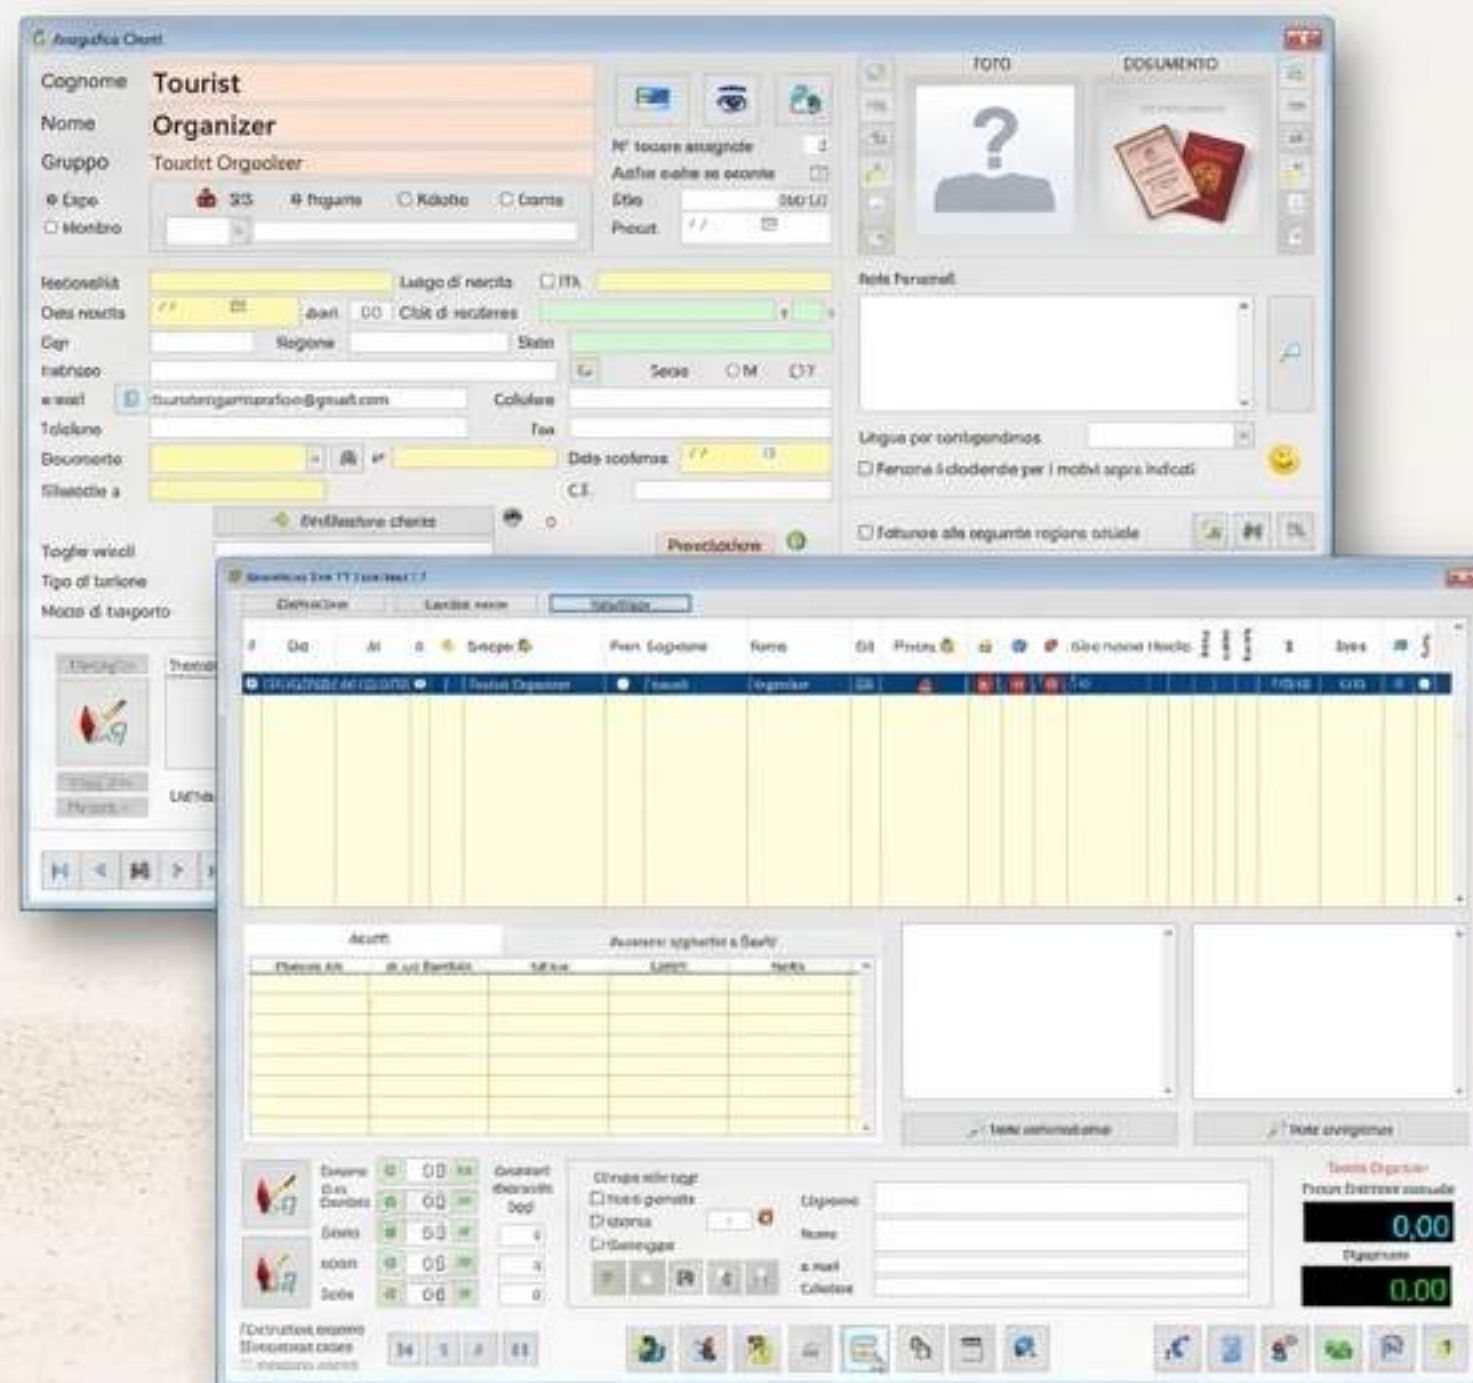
Anagrafica Clienti

Cognome Tourist
Nome Organizer
Gruppo Tourist Organizer

FOTO DOCUMENTO

N° tessere assegnate
Attiva dalla se esente
Rilascio
Scadenza

Nazionalità
Luogo di nascita ITA
Data nascita anni 00 Città di residenza
Cap Regione Stato
Indirizzo
e-mail touristorganizer@gmail.com Cellulare
Telefono Fax
Documento
Data scadenza
Rilasciato a
C.F.
Note Personali
Lingua per corrispondenza
Persona richiedente per i motivi sopra indicati
Fatturare alla seguente ragione sociale
Prenotazione
Tagli veicoli
Tipo di turismo
Mezzo di trasporto

Dettaglio Eventi

Dal Al Gruppo Pren. Cognome Nome Età Prezzo

Tourist Organizer Tourist Organizer

Acconti
Annotazioni aggiuntive a Scritti

Note amministrative Note alloggiamento

Tourist Organizer
0,00
0,00
0.00
Cognome
Nome
e-mail
Cellulare